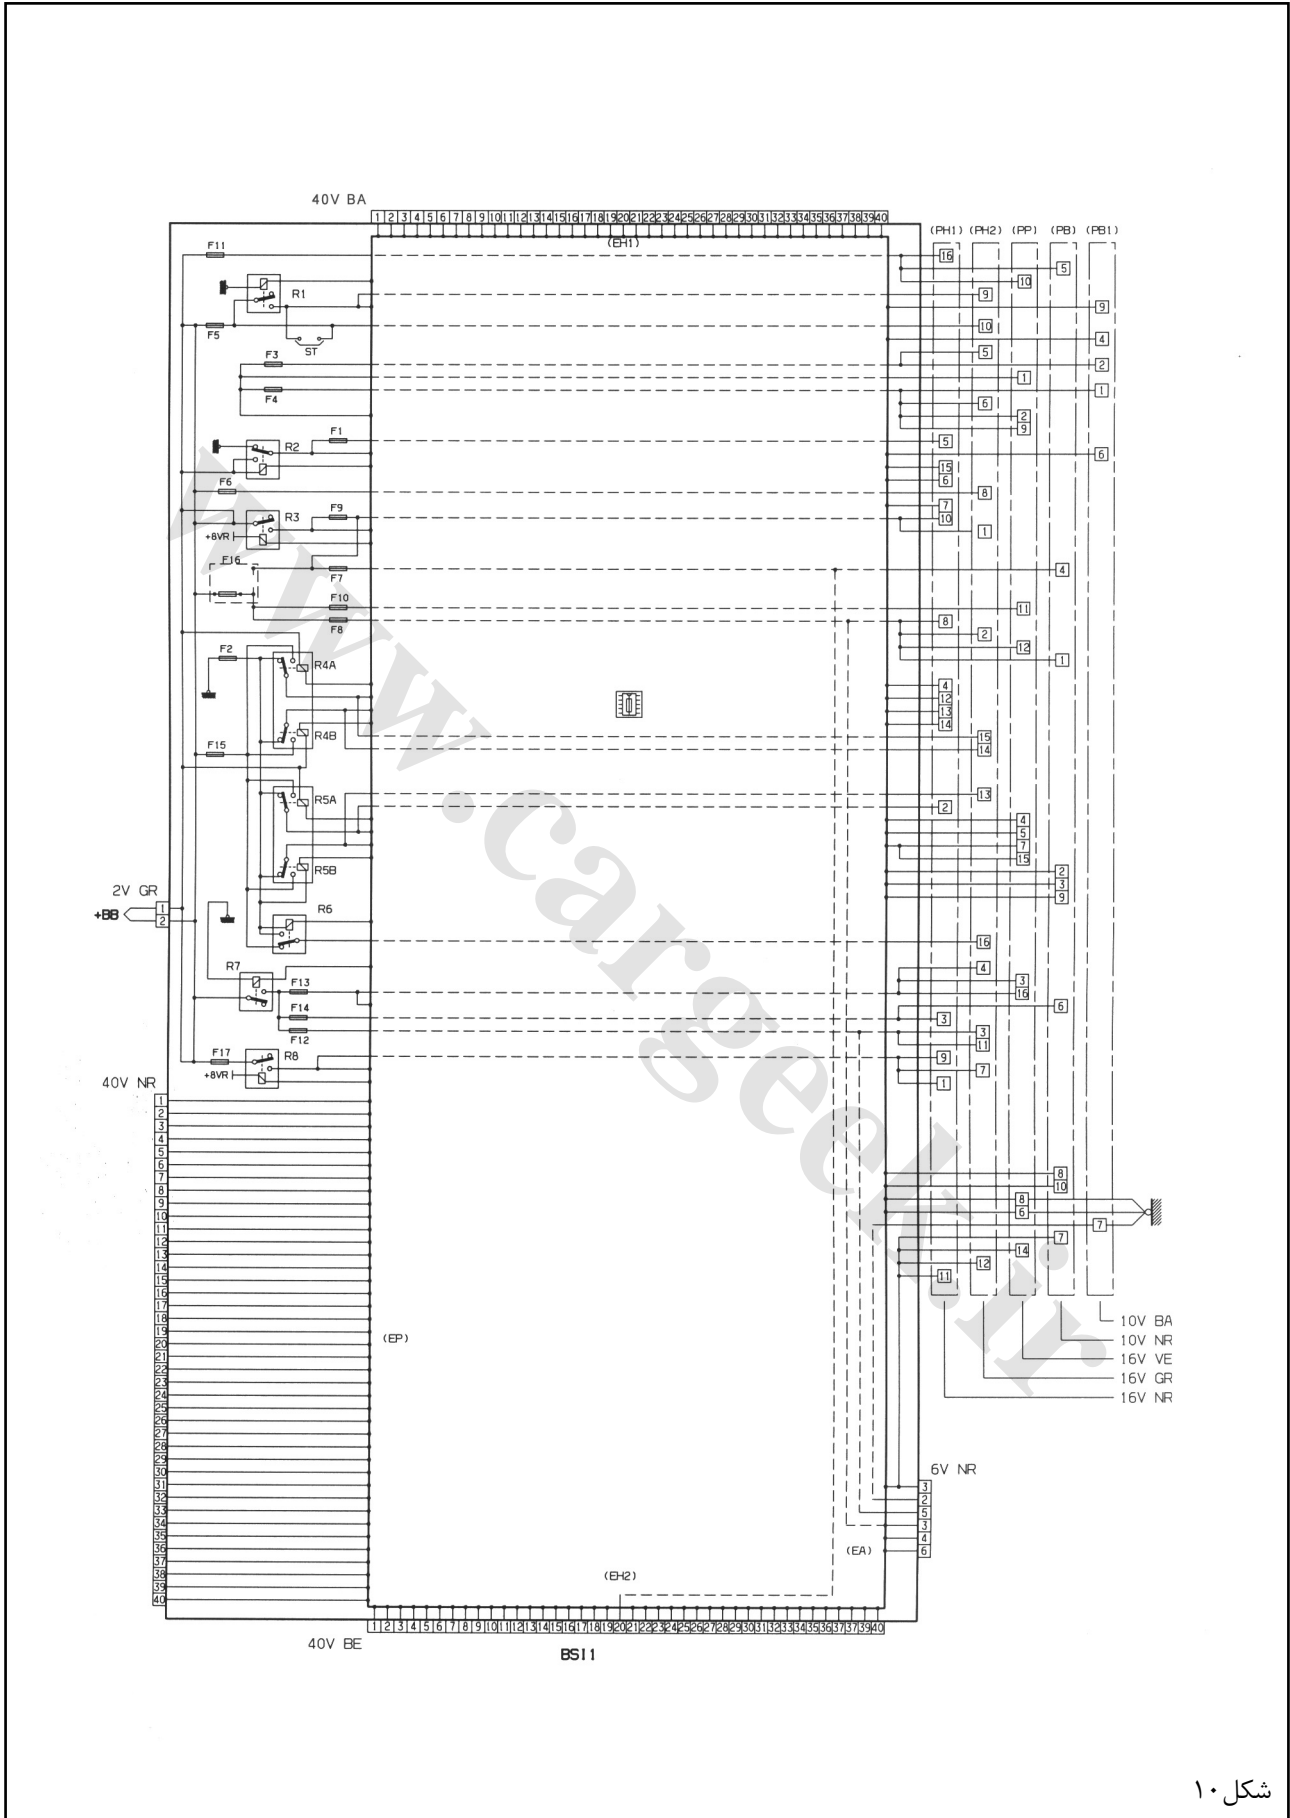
40V BA

1 2 3 4 5 6 7 8 9 10 11 12 13 14 15 16 17 18 19 20 21 22 23 24 25 26 27 28 29 30 31 32 33 34 35 36 37 38 39 40

(EH1)

(PH1) (PH2) (PP) (PB) (PB1)

F11
R1
F5
ST
F3
F4
F1
R2
F6
R3
F9
+8VR
F16
F7
F10
F8
F2
R4A
R4B
F15
R5A
R5B
2V GR
+BB
1
2
R6
R7
F13
F14
F12
F17
R8
+8VR
40V NR

16 10 5 9 9 10 4 5 2 1 1 6 2 9 5 6 15 6 8 7 10 1 4 11 8 2 12 1 4 12 13 14 15 14 13 2 4 5 7 15 2 3 9 16 4 3 16 6 3 3 11 9 7 1 8 10 8 6 7 7 14 12 11

1 2 3 4 5 6 7 8 9 10 11 12 13 14 15 16 17 18 19 20 21 22 23 24 25 26 27 28 29 30 31 32 33 34 35 36 37 38 39 40

(EP)

10V BA
10V NR
16V VE
16V GR
16V NR

6V NR
3
2
5
3
4
6
(EA)

(EH2)

1 2 3 4 5 6 7 8 9 10 11 12 13 14 15 16 17 18 19 20 21 22 23 24 25 26 27 28 29 30 31 32 33 34 35 36 37 38 39 40

40V BE
BSI1

www.cargeek.ir

شکل ۱۰